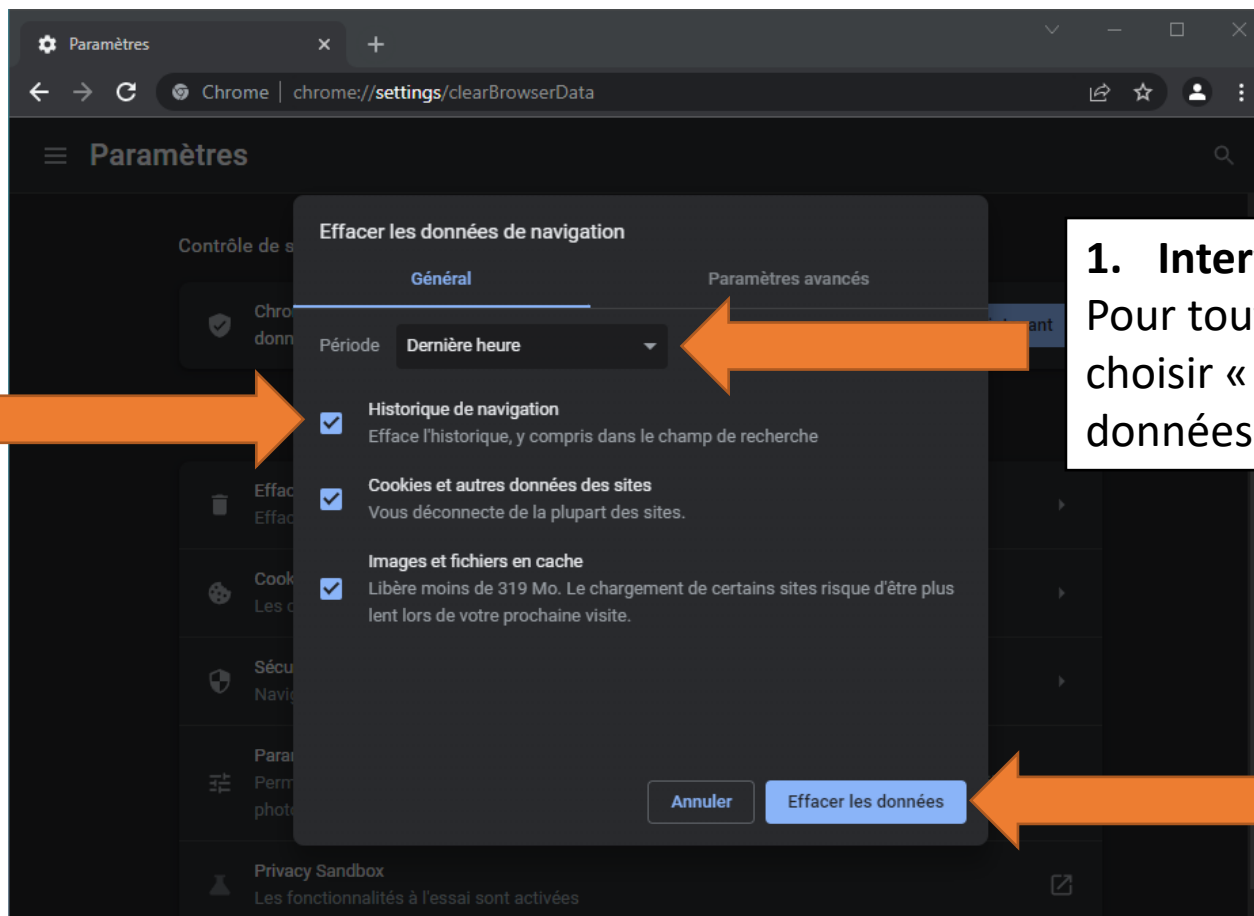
Paramètres ×
+
Chrome | chrome://settings/clearBrowserData

Paramètres

Contrôle de s

Chro
donn

ant

Effac
Effac

Cook
Les c

Sécu
Navig

Para
Perm
phot

Privacy Sandbox
Les fonctionnalités à l'essai sont activées

Effacer les données de navigation

Général

Paramètres avancés

Période Dernière heure

Historique de navigation
Efface l'historique, y compris dans le champ de recherche

Cookies et autres données des sites
Vous déconnecte de la plupart des sites.

Images et fichiers en cache
Libère moins de 319 Mo. Le chargement de certains sites risque d'être plus lent lors de votre prochaine visite.

Annuler

Effacer les données

1. Inter
Pour tou
choisir «
données